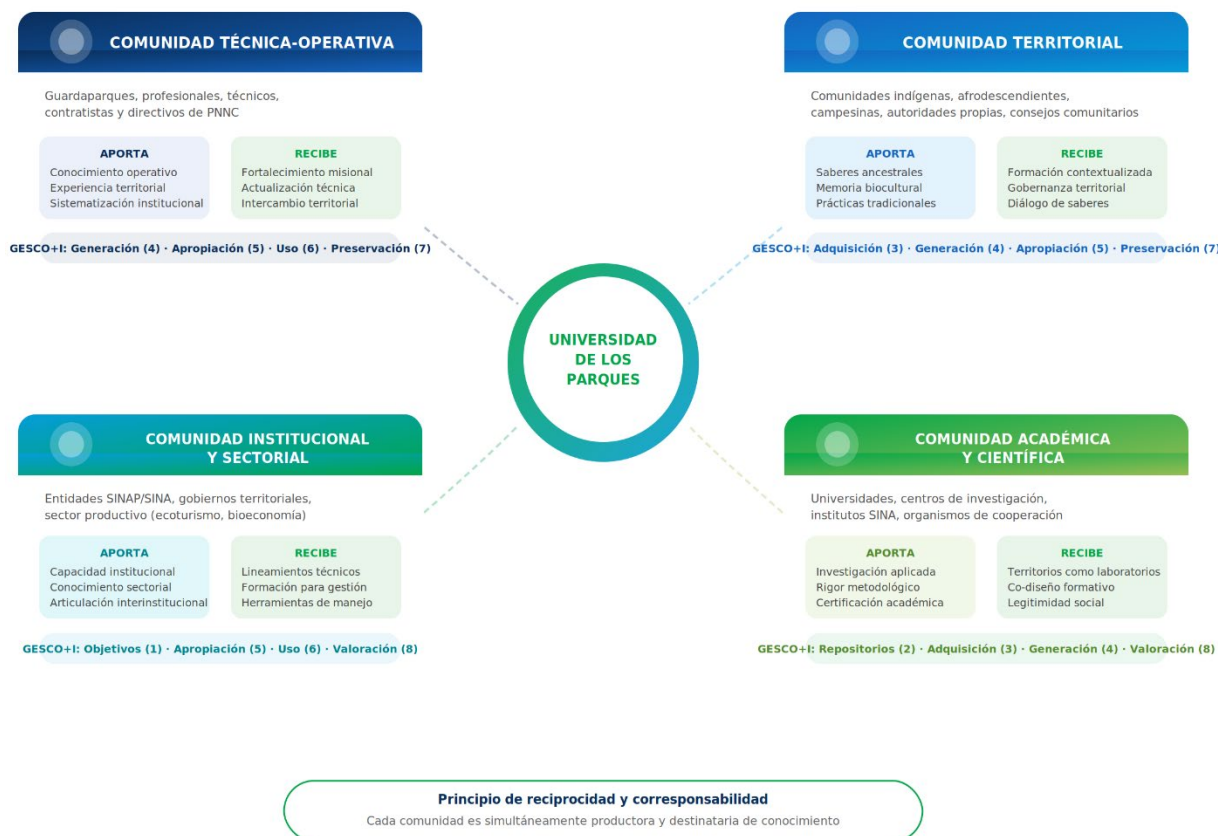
COMUNIDAD TÉCNICA-OPERATIVA

Guardaparques, profesionales, técnicos, contratistas y directivos de PNNC

APORTA
Conocimiento operativo
Experiencia territorial
Sistematización institucional

RECIBE
Fortalecimiento misional
Actualización técnica
Intercambio territorial

GESCO+I: Generación (4) · Apropiación (5) · Uso (6) · Preservación (7)

COMUNIDAD TERRITORIAL

Comunidades indígenas, afrodescendientes, campesinas, autoridades propias, consejos comunitarios

APORTA
Saberes ancestrales
Memoria biocultural
Prácticas tradicionales

RECIBE
Formación contextualizada
Gobernanza territorial
Diálogo de saberes

GESCO+I: Adquisición (3) · Generación (4) · Apropiación (5) · Preservación (7)

UNIVERSIDAD DE LOS PARQUES

COMUNIDAD INSTITUCIONAL Y SECTORIAL

Entidades SINAP/SINA, gobiernos territoriales, sector productivo (ecoturismo, bioeconomía)

APORTA
Capacidad institucional
Conocimiento sectorial
Articulación interinstitucional

RECIBE
Lineamientos técnicos
Formación para gestión
Herramientas de manejo

GESCO+I: Objetivos (1) · Apropiación (5) · Uso (6) · Valoración (8)

COMUNIDAD ACADÉMICA Y CIENTÍFICA

Universidades, centros de investigación, institutos SINA, organismos de cooperación

APORTA
Investigación aplicada
Rigor metodológico
Certificación académica

RECIBE
Territorios como laboratorios
Co-diseño formativo
Legitimidad social

GESCO+I: Repositorios (2) · Adquisición (3) · Generación (4) · Valoración (8)

Principio de reciprocidad y corresponsabilidad
Cada comunidad es simultáneamente productora y destinataria de conocimiento